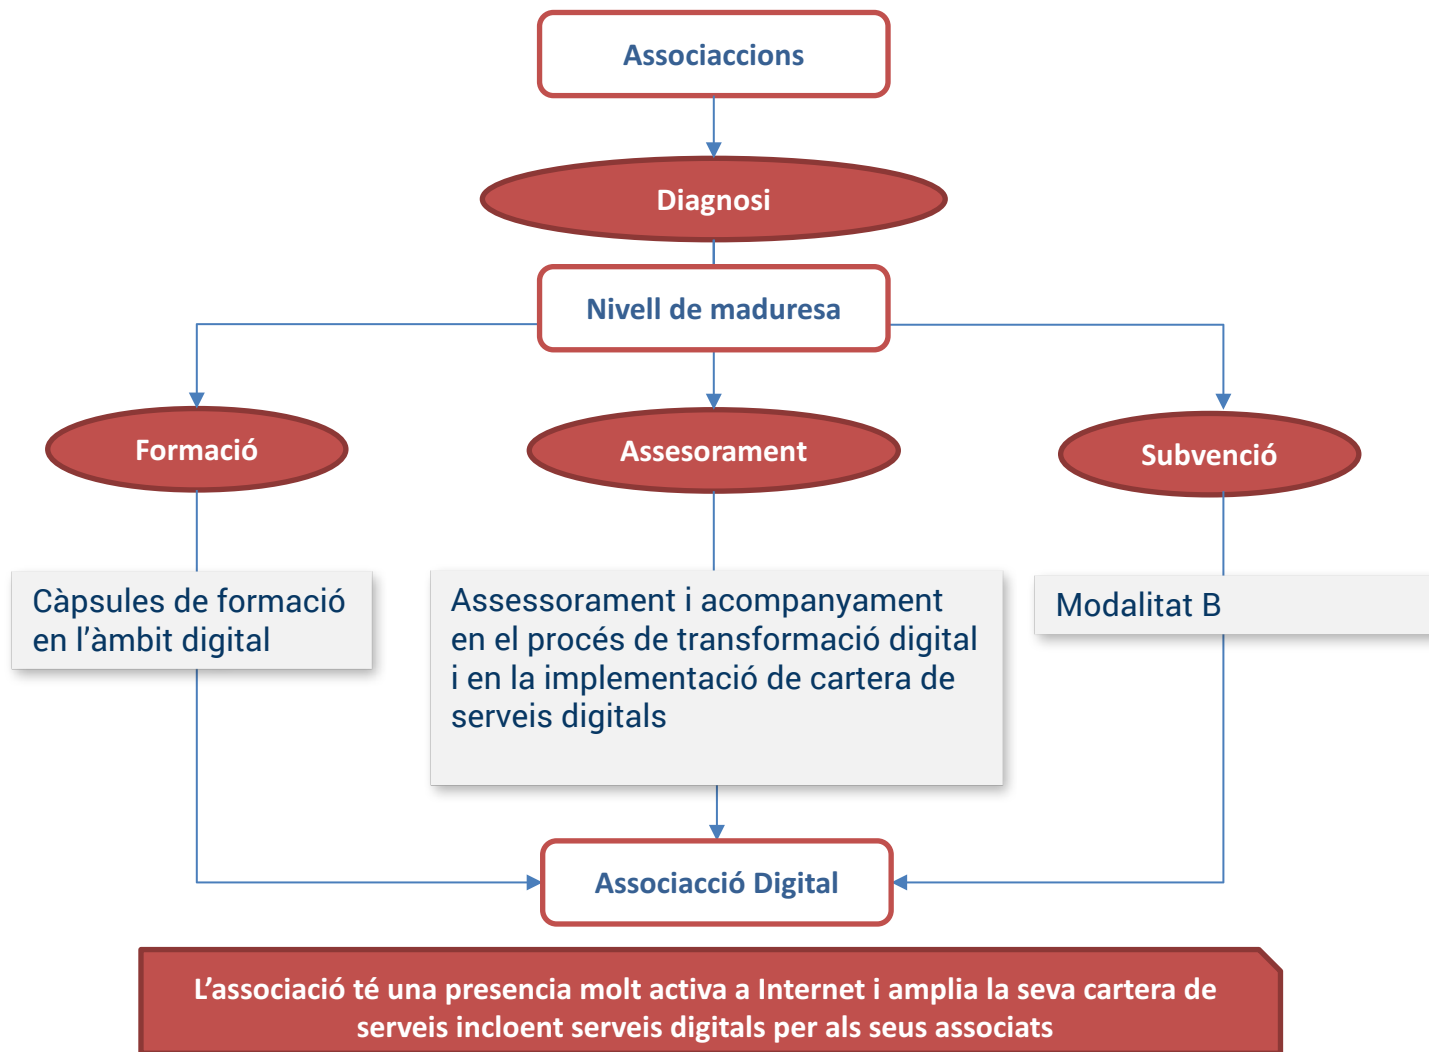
Associaccions

Diagnosi

Nivell de maduresa

Formació

Assesorament

Subvenció

Càpsules de formació en l'àmbit digital

Assessorament i acompanyament en el procés de transformació digital i en la implementació de cartera de serveis digitals

Modalitat B

Associacció Digital

L'associació té una presencia molt activa a Internet i amplia la seva cartera de serveis incloent serveis digitals per als seus associats